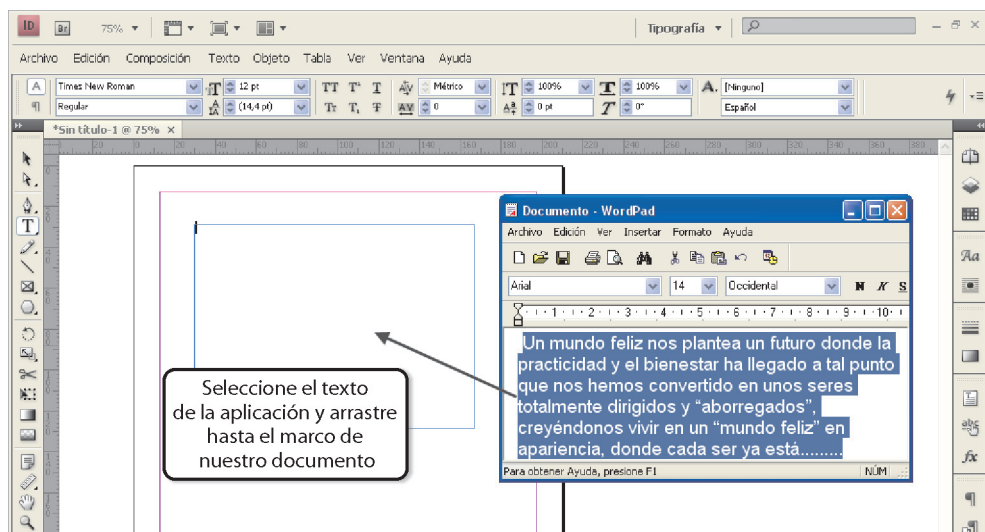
ID Br 75% Tipografía

Archivo Edición Composición Texto Objeto Tabla Ver Ventana Ayuda

Times New Roman 12 pt Métrico 100% 100% [Ninguno]
Regular (14,4 pt) 0 0 pt 0° Español

*Sin título-1 @ 75% ×

Documento - WordPad

Archivo Edición Ver Insertar Formato Ayuda

Arial 14 Occidental N K S

Un mundo feliz nos plantea un futuro donde la practicidad y el bienestar ha llegado a tal punto que nos hemos convertido en unos seres totalmente dirigidos y "aborregados", creyéndonos vivir en un "mundo feliz" en apariencia, donde cada ser ya está.........

Para obtener Ayuda, presione F1 NÚM

Seleccione el texto de la aplicación y arrastre hasta el marco de nuestro documento